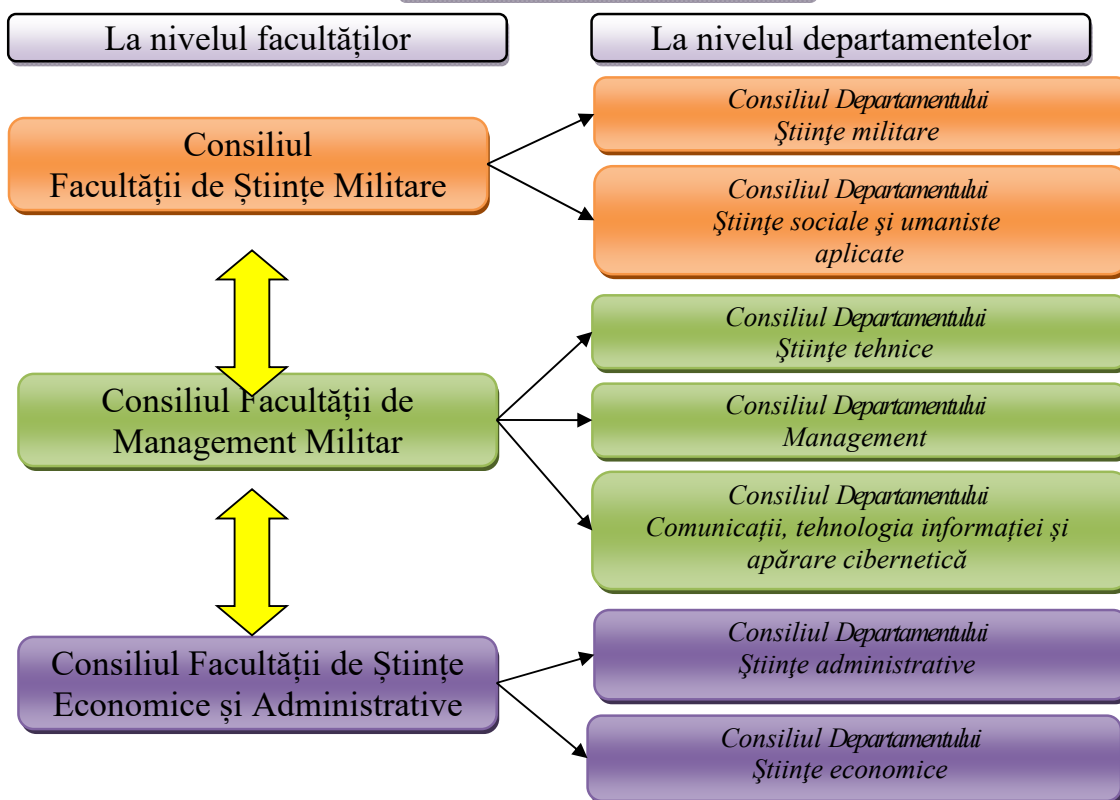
La nivelul facultăților

La nivelul departamentelor

Consiliul Facultății de Științe Militare

Consiliul Departamentului Ştiinţe militare

Consiliul Departamentului Ştiinţe sociale şi umaniste aplicate

Consiliul Facultății de Management Militar

Consiliul Departamentului Ştiinţe tehnice

Consiliul Departamentului Management

Consiliul Departamentului Comunicaţii, tehnologia informaţiei şi apărare cibernetică

Consiliul Facultății de Științe Economice și Administrative

Consiliul Departamentului Ştiinţe administrative

Consiliul Departamentului Ştiinţe economice